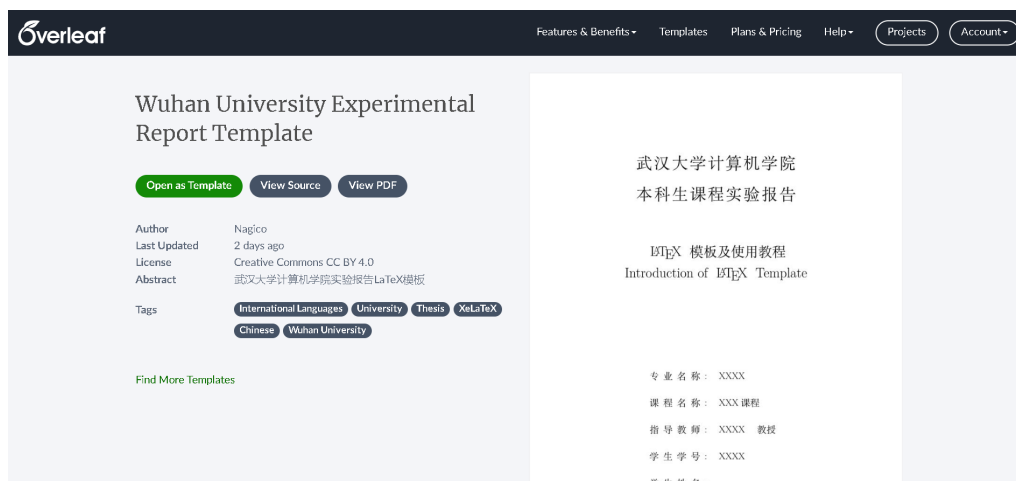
Overleaf

Features & Benefits▾ Templates Plans & Pricing Help▾ Projects Account▾

Wuhan University Experimental Report Template

Open as Template View Source View PDF

Author Nagico
Last Updated 2 days ago
License Creative Commons CC BY 4.0
Abstract 武汉大学计算机学院实验报告LaTeX模板

Tags International Languages University Thesis XeLaTeX Chinese Wuhan University

Find More Templates

武汉大学计算机学院
本科生课程实验报告

LaTeX 模板及使用教程
Introduction of LaTeX Template

专业名称: XXXX
课程名称: XXX 课程
指导教师: XXXX 教授
学生学号: XXXX
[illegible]